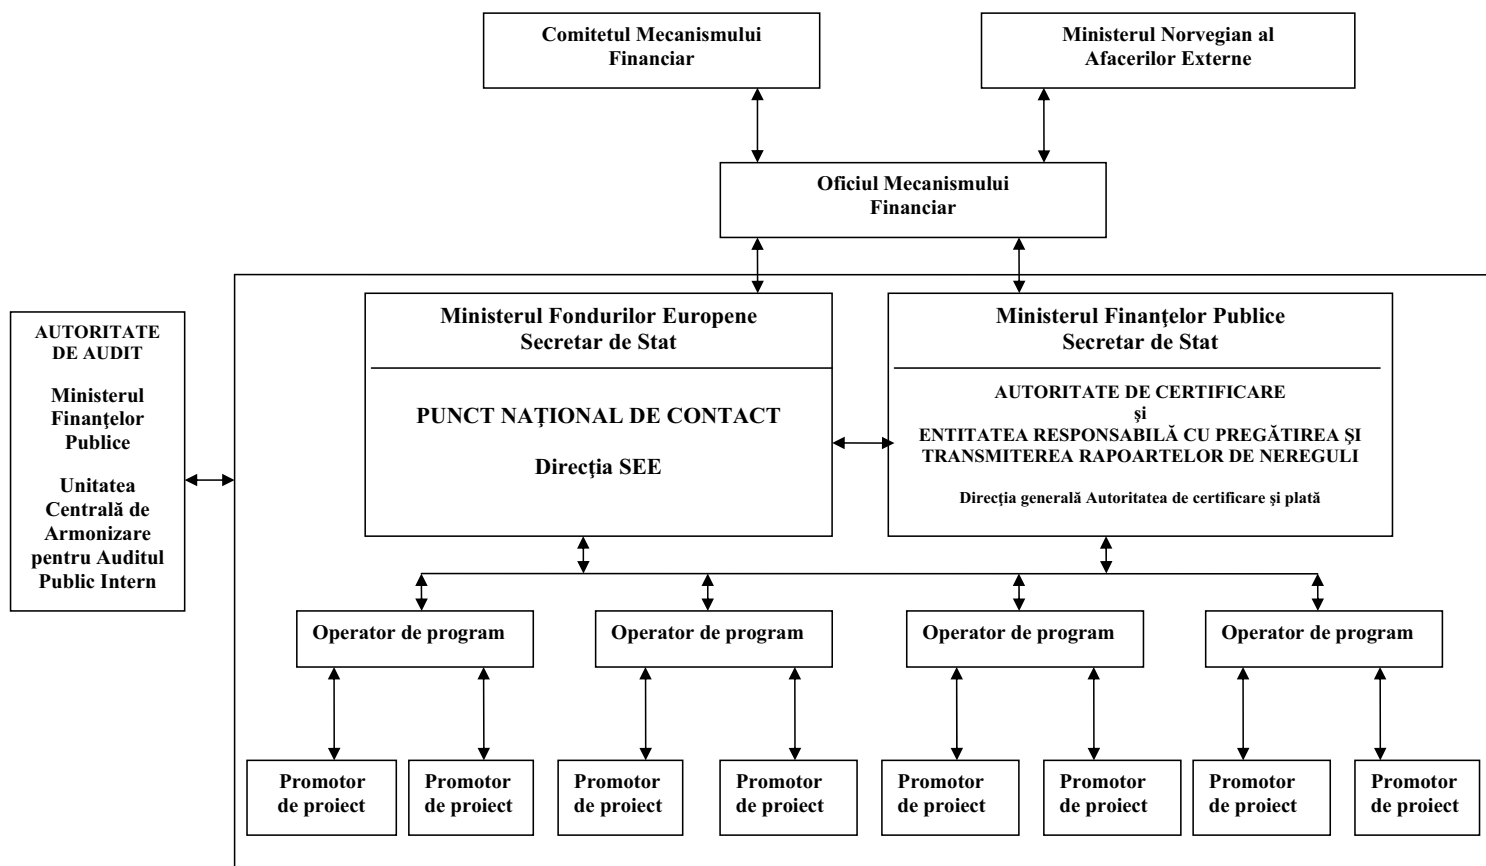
Comitetul Mecanismului Financiar

Ministerul Norvegian al Afacerilor Externe

Oficiul Mecanismului Financiar

AUTORITATE DE AUDIT

Ministerul Finanţelor Publice

Unitatea Centrală de Armonizare pentru Auditul Public Intern

Ministerul Fondurilor Europene
Secretar de Stat

PUNCT NAŢIONAL DE CONTACT

Direcţia SEE

Ministerul Finanţelor Publice
Secretar de Stat

AUTORITATE DE CERTIFICARE
şi
ENTITATEA RESPONSABILĂ CU PREGĂTIREA ŞI TRANSMITEREA RAPOARTELOR DE NEREGULI

Direcţia generală Autoritatea de certificare şi plată

Operator de program

Operator de program

Operator de program

Operator de program

Promotor de proiect

Promotor de proiect

Promotor de proiect

Promotor de proiect

Promotor de proiect

Promotor de proiect

Promotor de proiect

Promotor de proiect